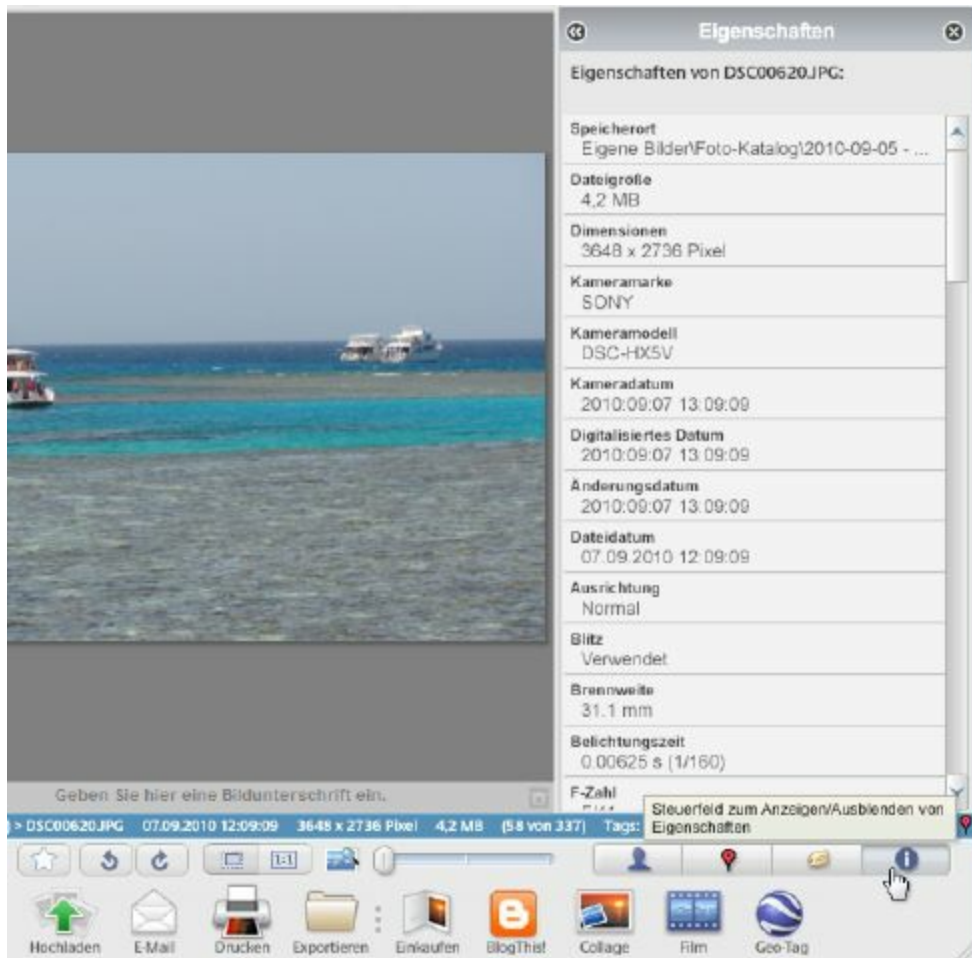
Eigenschaften

Eigenschaften von DSC00620.JPG:

Speicherort
Eigene Bilder\Foto-Katalog\2010-09-05 - ...

Dateigröße
4,2 MB

Dimensionen
3648 x 2736 Pixel

Kameramarke
SONY

Kameramodell
DSC-HX5V

Kameradatum
2010:09:07 13:09:09

Digitalisiertes Datum
2010:09:07 13:09:09

Änderungsdatum
2010:09:07 13:09:09

Dateidatum
07.09.2010 12:09:09

Ausrichtung
Normal

Blitz
Verwendet

Brennweite
31.1 mm

Belichtungszeit
0.00625 s (1/160)

F-Zahl
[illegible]

Geben Sie hier eine Bildunterschrift ein.

> DSC00620.JPG 07.09.2010 12:09:09 3648 x 2736 Pixel 4,2 MB (58 von 337) Tags:

Steuerfeld zum Anzeigen/Ausblenden von Eigenschaften

1:1

Hochladen E-Mail Drucken Exportieren Einkaufen BlogThis! Collage Film Geo-Tag